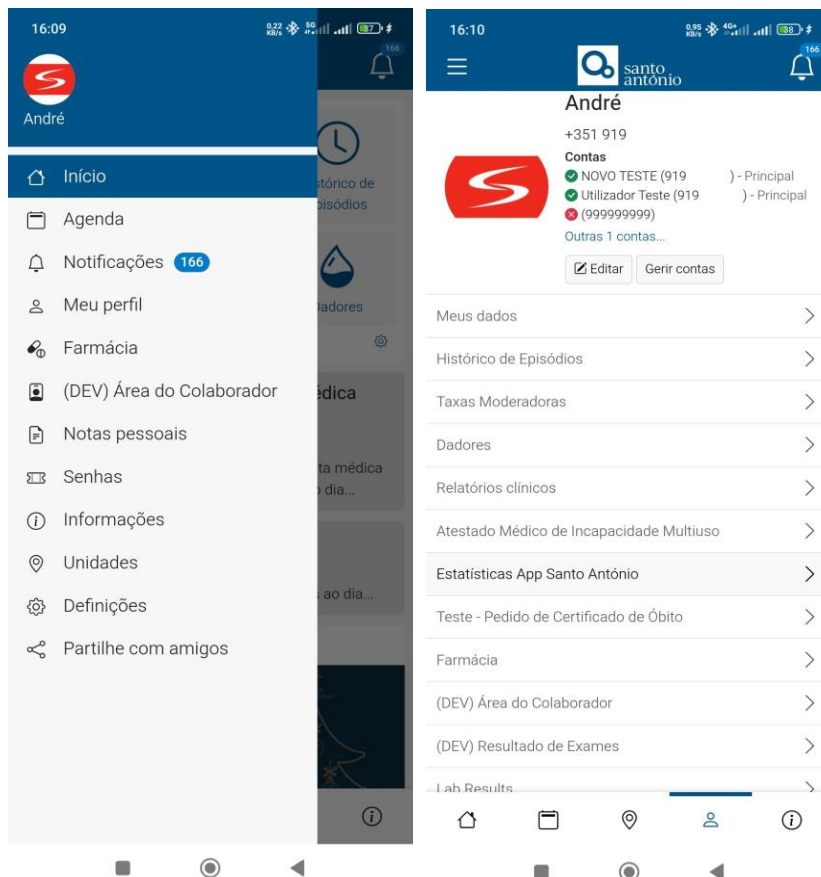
16:09

0,22 KB/s 5G 87

166

André

Início

Agenda

Notificações 166

Meu perfil

Farmácia

(DEV) Área do Colaborador

Notas pessoais

Senhas

Informações

Unidades

Definições

Partilhe com amigos

stórico de pisódios

Dadores

édica

ta médica
o dia...

s ao dia...

16:10

0,95 KB/s 4G+ 88

santo antónio

166

André

+351 919

Contas

NOVO TESTE (919 ) - Principal

Utilizador Teste (919 ) - Principal

(999999999)

Outras 1 contas...

Editar

Gerir contas

Meus dados

Histórico de Episódios

Taxas Moderadoras

Dadores

Relatórios clínicos

Atestado Médico de Incapacidade Multiuso

Estatísticas App Santo António

Teste - Pedido de Certificado de Óbito

Farmácia

(DEV) Área do Colaborador

(DEV) Resultado de Exames

Lab Results